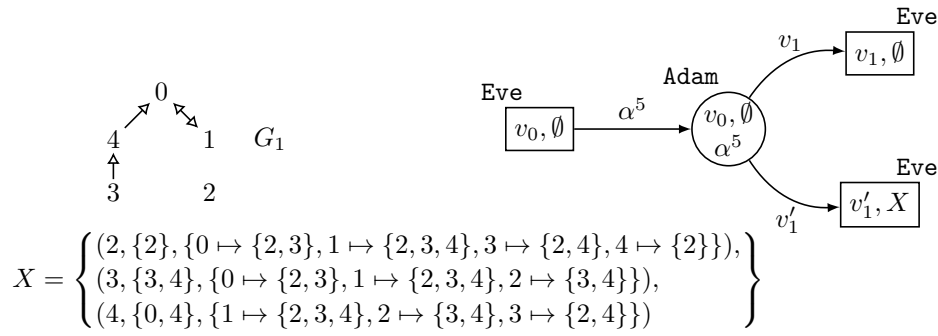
0
4
1
$G_1$
3
2

Eve
$v_0, \emptyset$
$\alpha^5$
Adam
$v_0, \emptyset$
$\alpha^5$
$v_1$
Eve
$v_1, \emptyset$
$v_1'$
Eve
$v_1', X$

$X = \left\{ \begin{array}{l} (2, \{2\}, \{0 \mapsto \{2,3\}, 1 \mapsto \{2,3,4\}, 3 \mapsto \{2,4\}, 4 \mapsto \{2\}\}), \\ (3, \{3,4\}, \{0 \mapsto \{2,3\}, 1 \mapsto \{2,3,4\}, 2 \mapsto \{3,4\}\}), \\ (4, \{0,4\}, \{1 \mapsto \{2,3,4\}, 2 \mapsto \{3,4\}, 3 \mapsto \{2,4\}\}) \end{array} \right\}$